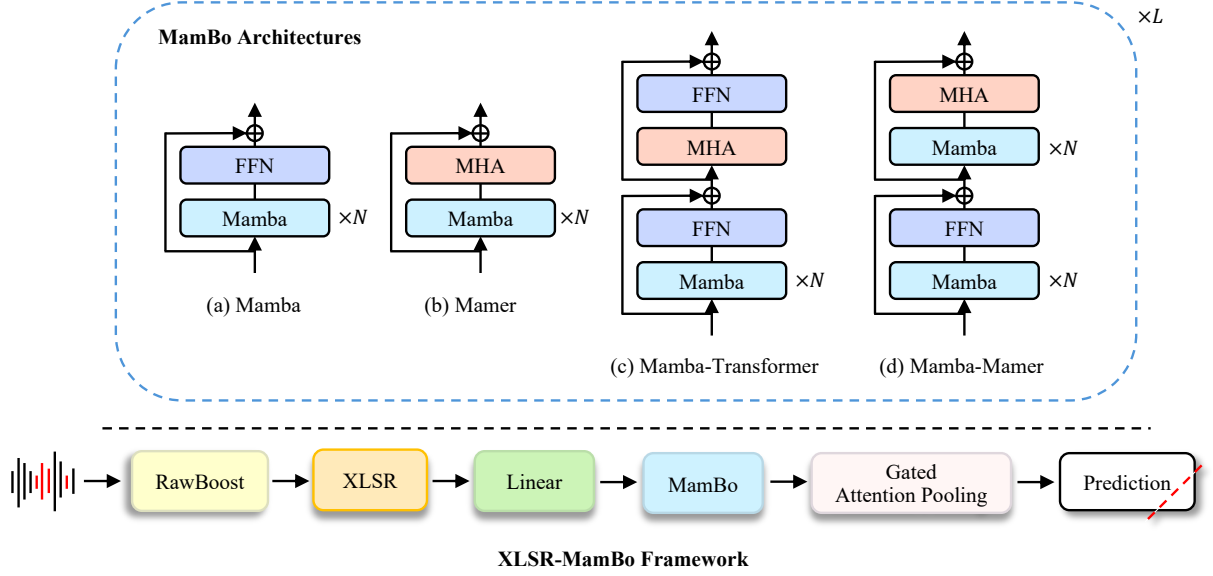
MamBo Architectures

$\times L$

FFN
Mamba
$\times N$
(a) Mamba

MHA
Mamba
$\times N$
(b) Mamer

FFN
MHA
FFN
Mamba
$\times N$
(c) Mamba-Transformer

MHA
Mamba
$\times N$
FFN
Mamba
$\times N$
(d) Mamba-Mamer

RawBoost
XLSR
Linear
MamBo
Gated Attention Pooling
Prediction

XLSR-MamBo Framework